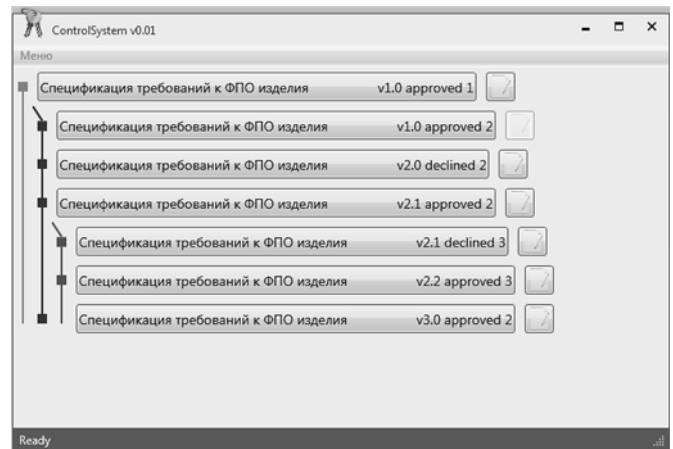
ControlSystem v0.01

Меню

Спецификация требований к ФПО изделия v1.0 approved 1

Спецификация требований к ФПО изделия v1.0 approved 2

Спецификация требований к ФПО изделия v2.0 declined 2

Спецификация требований к ФПО изделия v2.1 approved 2

Спецификация требований к ФПО изделия v2.1 declined 3

Спецификация требований к ФПО изделия v2.2 approved 3

Спецификация требований к ФПО изделия v3.0 approved 2

Ready